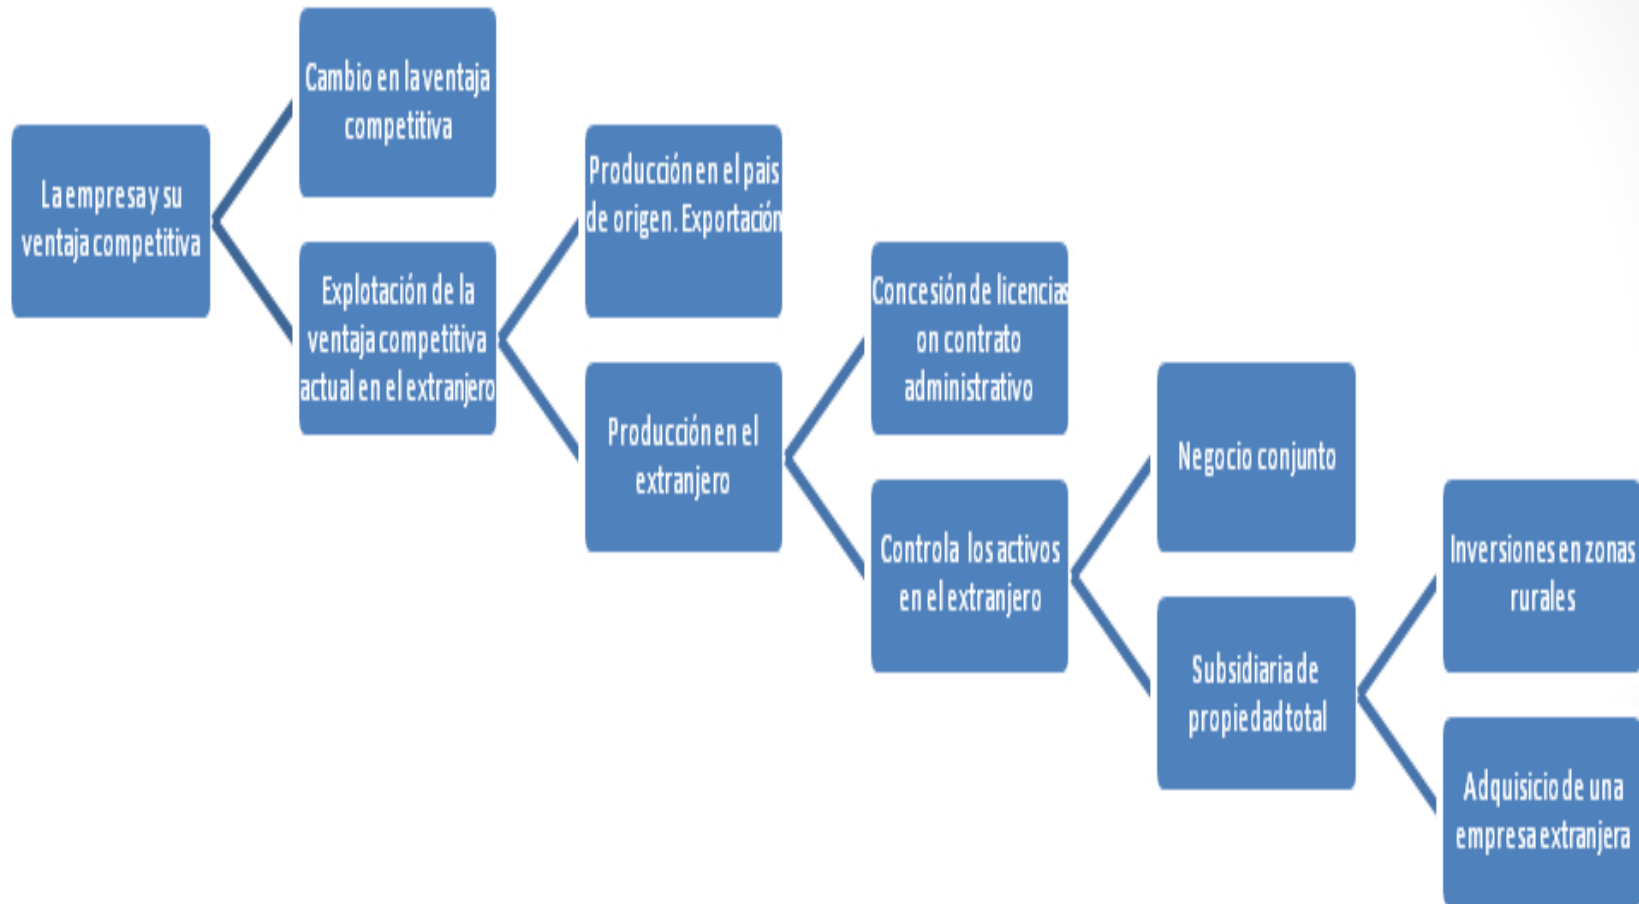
La empresa y su ventaja competitiva

Cambio en la ventaja competitiva

Explotación de la ventaja competitiva actual en el extranjero

Producción en el pais de origen. Exportación

Producción en el extranjero

Concesión de licencias on contrato administrativo

Controla los activos en el extranjero

Negocio conjunto

Subsidiaria de propiedad total

Inversiones en zonas rurales

Adquisicio de una empresa extranjera